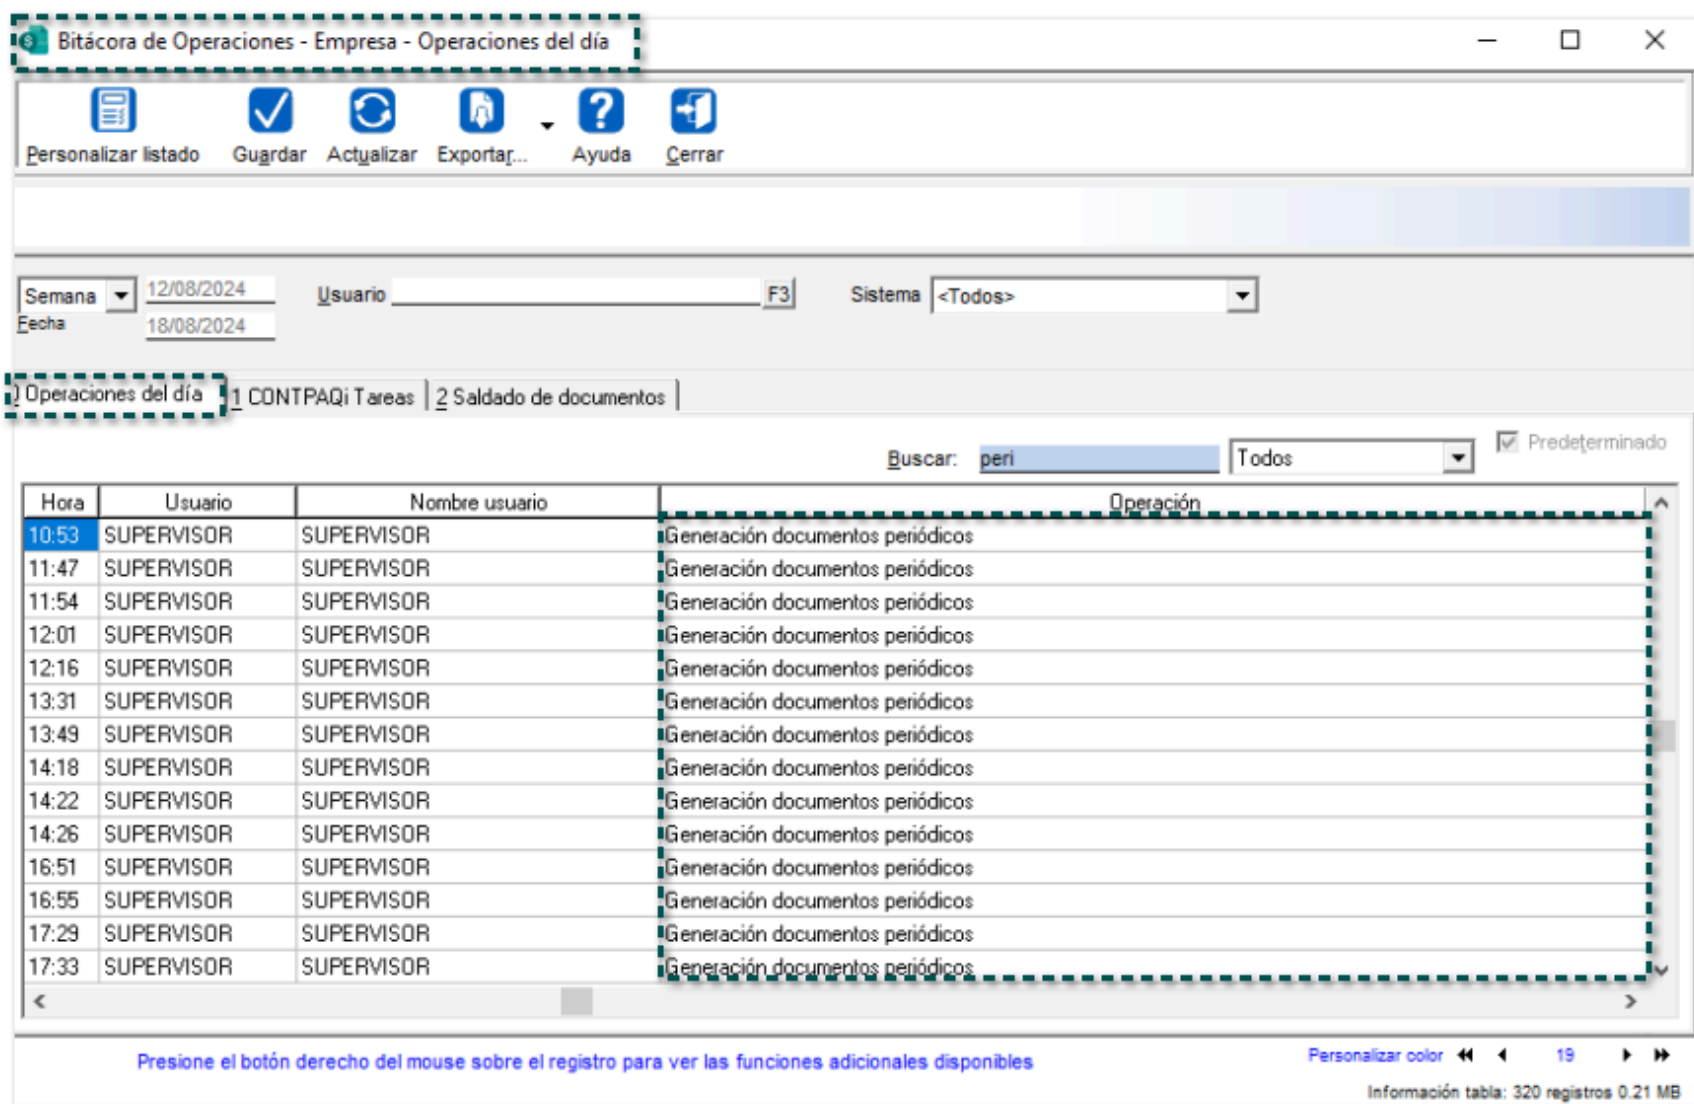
Bitácora de Operaciones - Empresa - Operaciones del día

Personalizar listado Guardar Actualizar Exportar... Ayuda Cerrar

Semana 12/08/2024 Usuario F3 Sistema <Todos>
Fecha 18/08/2024

) Operaciones del día 1 CONTPAQi Tareas 2 Saldado de documentos

Buscar: peri Todos Predeterminado

| Hora | Usuario | Nombre usuario | Operación |
|---|---|---|---|
| 10:53 | SUPERVISOR | SUPERVISOR | Generación documentos periódicos |
| 11:47 | SUPERVISOR | SUPERVISOR | Generación documentos periódicos |
| 11:54 | SUPERVISOR | SUPERVISOR | Generación documentos periódicos |
| 12:01 | SUPERVISOR | SUPERVISOR | Generación documentos periódicos |
| 12:16 | SUPERVISOR | SUPERVISOR | Generación documentos periódicos |
| 13:31 | SUPERVISOR | SUPERVISOR | Generación documentos periódicos |
| 13:49 | SUPERVISOR | SUPERVISOR | Generación documentos periódicos |
| 14:18 | SUPERVISOR | SUPERVISOR | Generación documentos periódicos |
| 14:22 | SUPERVISOR | SUPERVISOR | Generación documentos periódicos |
| 14:26 | SUPERVISOR | SUPERVISOR | Generación documentos periódicos |
| 16:51 | SUPERVISOR | SUPERVISOR | Generación documentos periódicos |
| 16:55 | SUPERVISOR | SUPERVISOR | Generación documentos periódicos |
| 17:29 | SUPERVISOR | SUPERVISOR | Generación documentos periódicos |
| 17:33 | SUPERVISOR | SUPERVISOR | Generación documentos periódicos |

Presione el botón derecho del mouse sobre el registro para ver las funciones adicionales disponibles

Personalizar color 19

Información tabla: 320 registros 0.21 MB